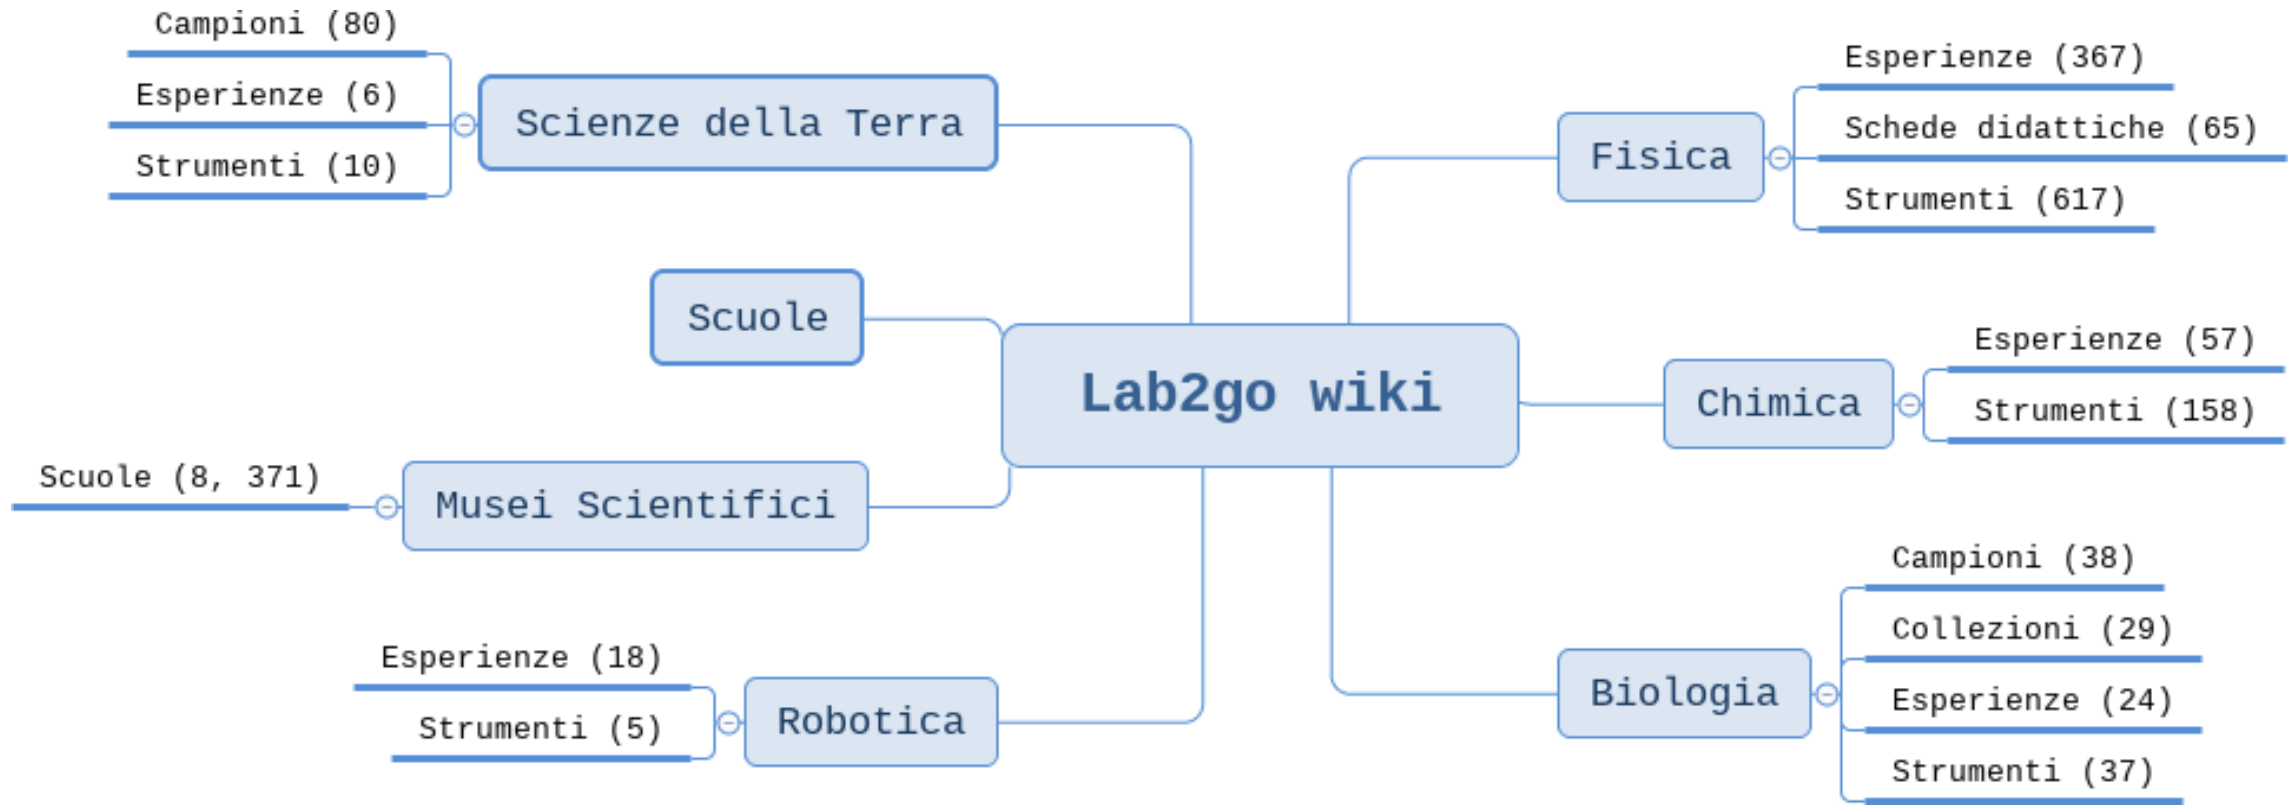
Campioni (80)
Esperienze (6)
Strumenti (10)
Scienze della Terra

Scuole

Scuole (8, 371)
Musei Scientifici

Esperienze (18)
Strumenti (5)
Robotica

Lab2go wiki

Fisica
Esperienze (367)
Schede didattiche (65)
Strumenti (617)

Chimica
Esperienze (57)
Strumenti (158)

Biologia
Campioni (38)
Collezioni (29)
Esperienze (24)
Strumenti (37)